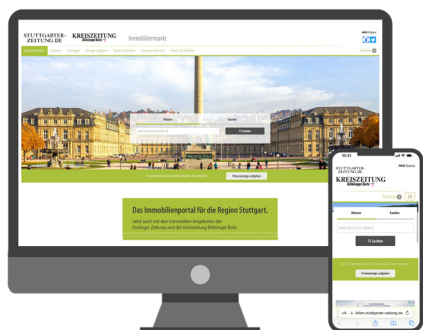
STUTTGARTER-ZEITUNG.DE KREISZEITUNG Böblinger Bote Immobilienmarkt

Mieten Kaufen

Q Suchen

Preisanzeige aufgeben

Das Immobilienportal für die Region Stuttgart.

Jetzt auch mit den Immobilien-Angeboten der Esslinger Zeitung und der Kreiszeitung Böblinger Bote.

10:25

STUTTGARTER-ZEITUNG.DE KREISZEITUNG Böblinger Bote

Mieten Kaufen

Q Suchen

Preisanzeige aufgeben

immobilien.stuttgarter-zeitung.de